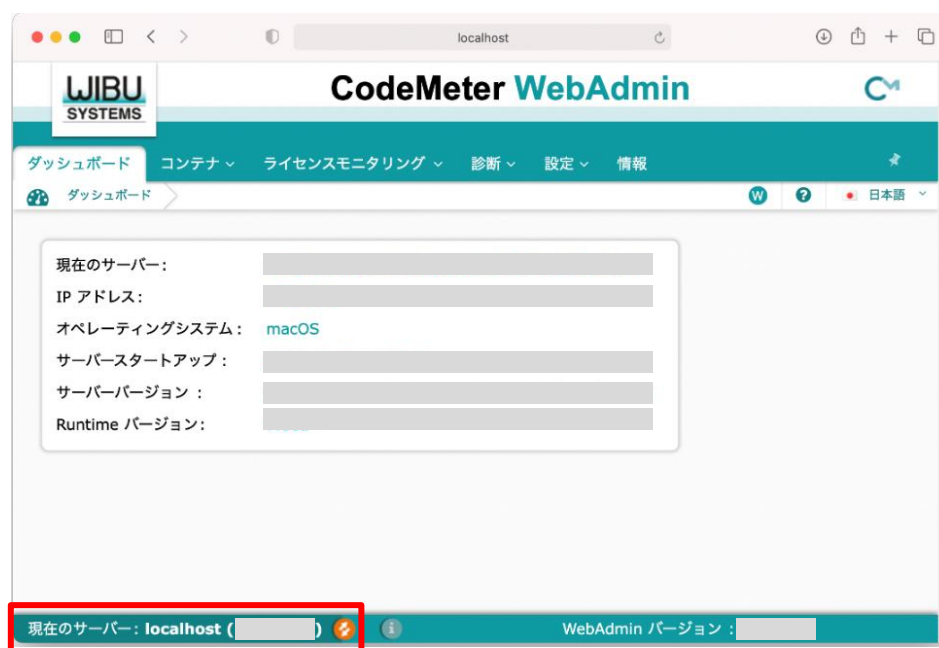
localhost

WIBU SYSTEMS

CodeMeter WebAdmin

ダッシュボード コンテナ ライセンスモニタリング 診断 設定 情報

ダッシュボード

日本語

現在のサーバー: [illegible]
IP アドレス: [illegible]
オペレーティングシステム: macOS
サーバースタートアップ: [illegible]
サーバーバージョン: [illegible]
Runtime バージョン: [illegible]

現在のサーバー: localhost ([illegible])

WebAdmin バージョン: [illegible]